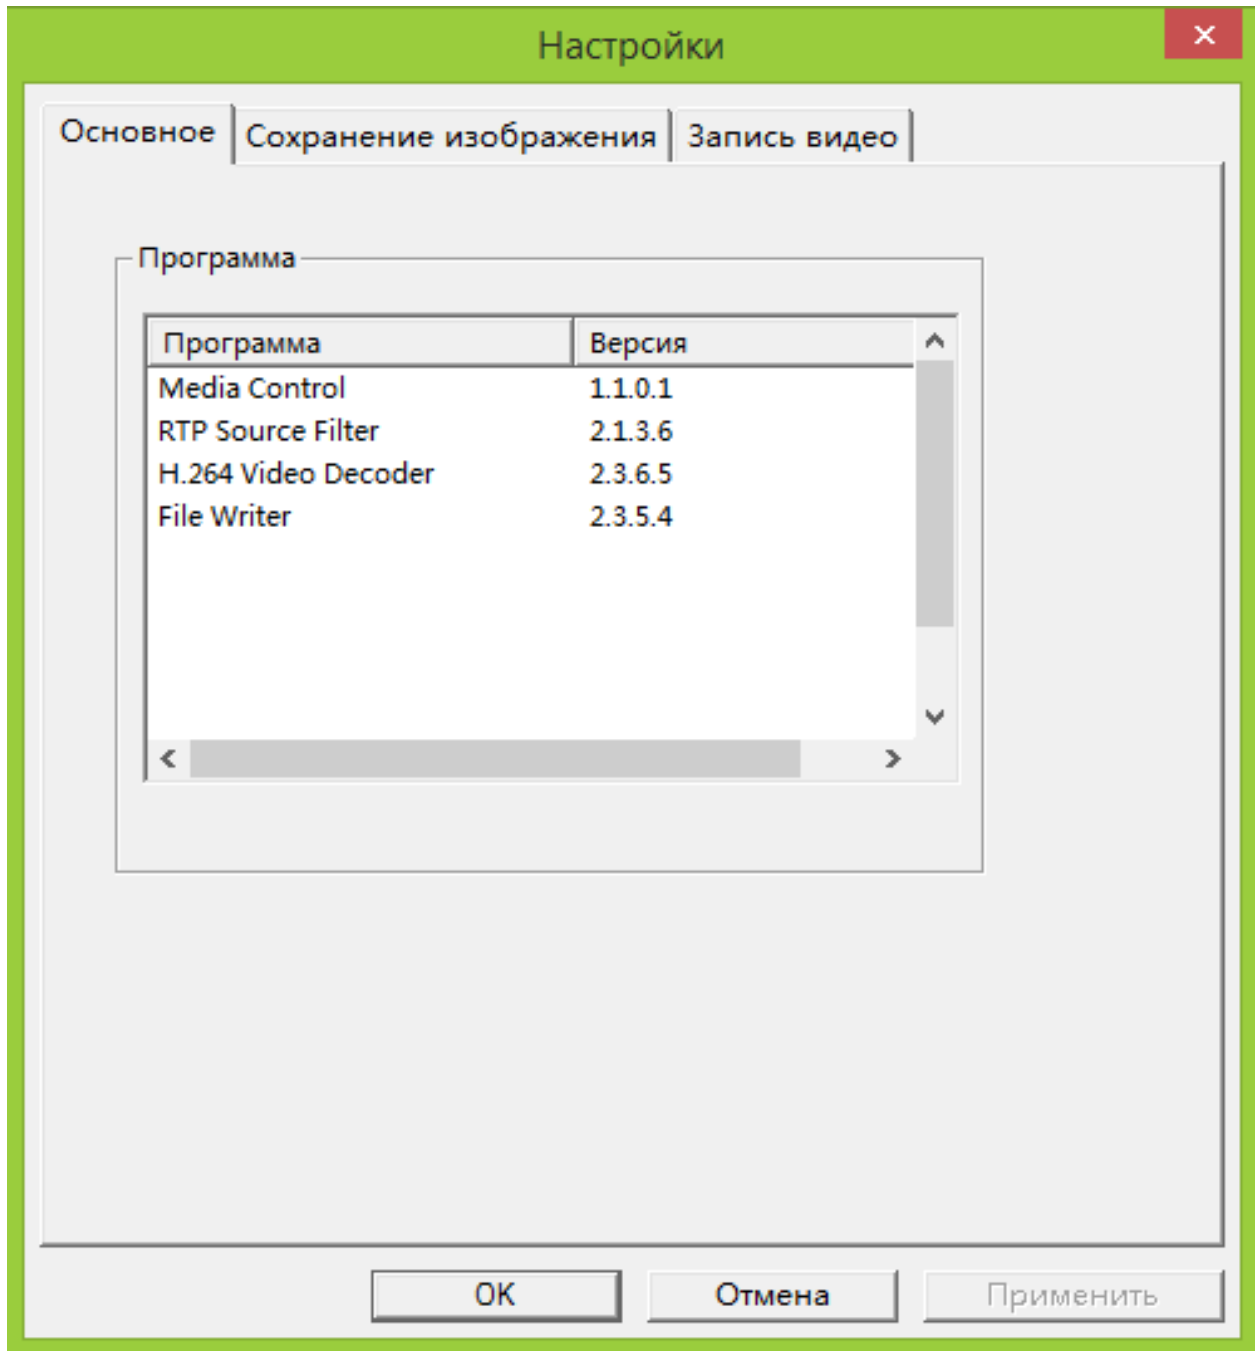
Настройки

Основное | Сохранение изображения | Запись видео

Программа

| Программа | Версия |
|---|---|
| Media Control | 1.1.0.1 |
| RTP Source Filter | 2.1.3.6 |
| H.264 Video Decoder | 2.3.6.5 |
| File Writer | 2.3.5.4 |

OK | Отмена | Применить